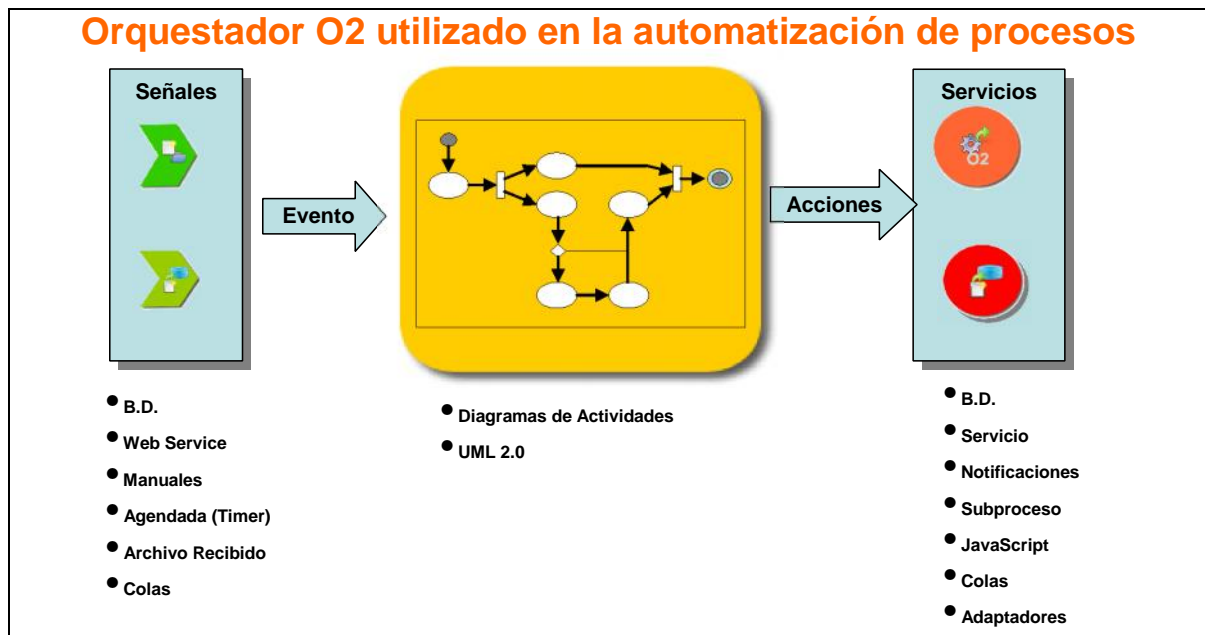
Orquestador O2 utilizado en la automatización de procesos

Señales

Evento

Acciones

Servicios

O2

- B.D.
- Web Service
- Manuales
- Agendada (Timer)
- Archivo Recibido
- Colas

- Diagramas de Actividades
- UML 2.0

- B.D.
- Servicio
- Notificaciones
- Subproceso
- JavaScript
- Colas
- Adaptadores